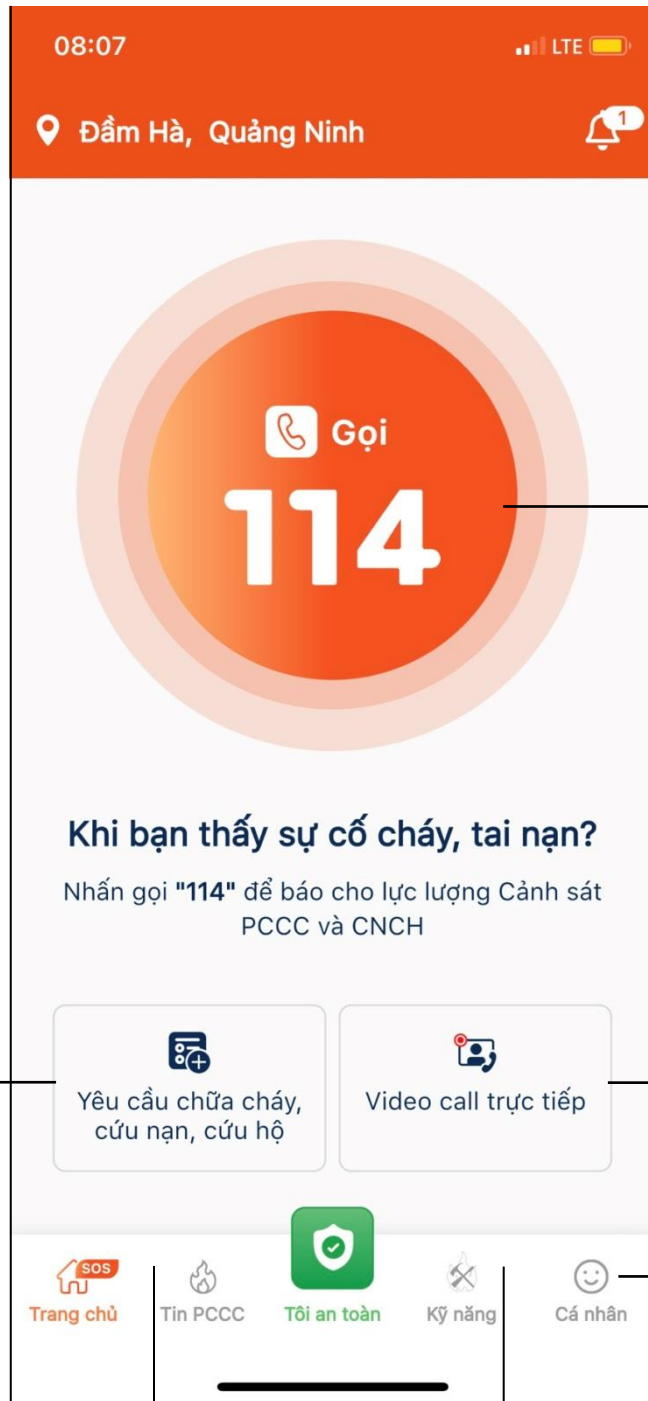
08:07

LTE

Đầm Hà, Quảng Ninh

1

Gọi

114

Khi bạn thấy sự cố cháy, tai nạn?

Nhấn gọi "114" để báo cho lực lượng Cảnh sát PCCC và CNCH

Yêu cầu chữa cháy, cứu nạn, cứu hộ

Video call trực tiếp

SOS

Trang chủ

Tin PCCC

Tôi an toàn

Kỹ năng

Cá nhân